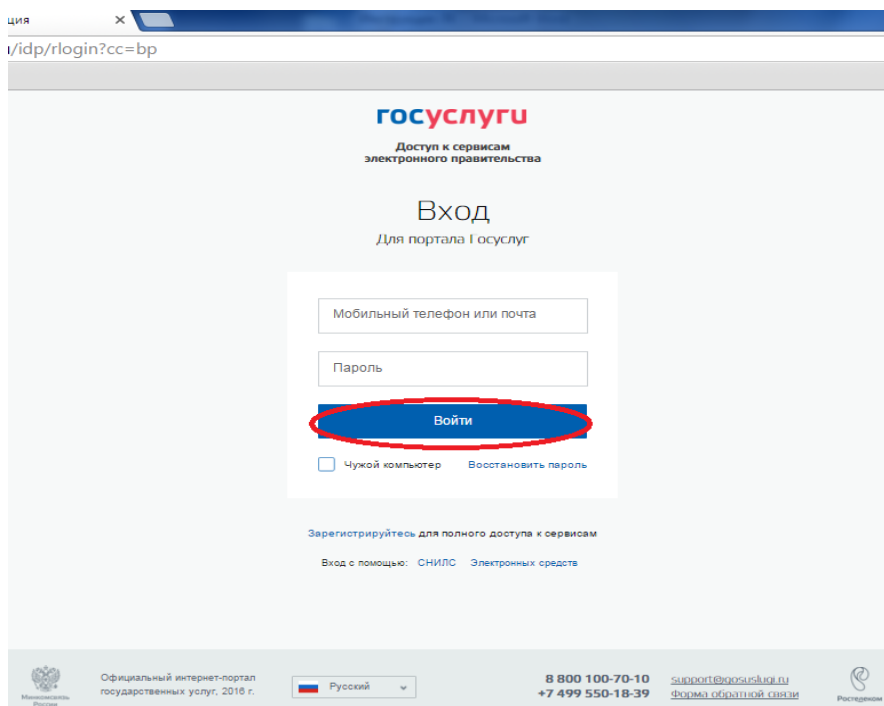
ция ×

ı/idp/rlogin?cc=bp

госуслуги

Доступ к сервисам электронного правительства

Вход

Для портала Госуслуг

Мобильный телефон или почта

Пароль

Войти

Чужой компьютер Восстановить пароль

Зарегистрируйтесь для полного доступа к сервисам

Вход с помощью: СНИЛС Электронных средств

Минкомсвязь России

Официальный интернет-портал государственных услуг, 2016 г.

Русский

8 800 100-70-10
+7 499 550-18-39

support@gosuslugi.ru
Форма обратной связи

Ростелеком